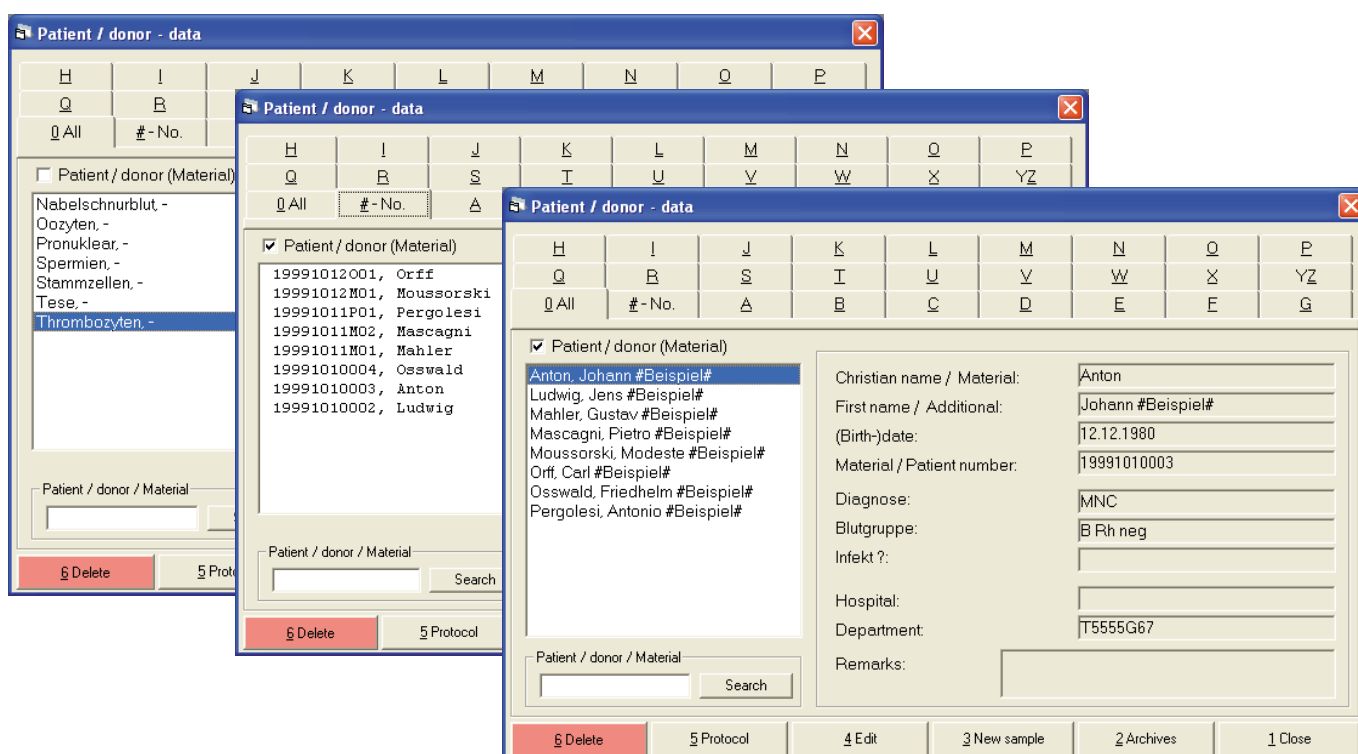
Patient / donor - data

| H | I | J | K | L | M | N | O | P |
|---|---|---|---|---|---|---|---|---|
| Q | R | | | | | | | |
| 0 All | # - No. | | | | | | | |

Patient / donor (Material)

Nabelschnurblut, -
Oozyten, -
Pronuklear, -
Spermien, -
Stammzellen, -
Tese, -
Thrombozyten, -

Patient / donor / Material

6 Delete
5 Proto

Patient / donor - data

| H | I | J | K | L | M | N | O | P |
|---|---|---|---|---|---|---|---|---|
| Q | R | S | T | U | V | W | X | YZ |
| 0 All | # - No. | A | | | | | | |

Patient / donor (Material)

19991012O01, Orff
19991012M01, Moussorski
19991011P01, Pergolesi
19991011M02, Mascagni
19991011M01, Mahler
19991010004, Osswald
19991010003, Anton
19991010002, Ludwig

Patient / donor / Material

Search

6 Delete
5 Protocol

Patient / donor - data

| H | I | J | K | L | M | N | O | P |
|---|---|---|---|---|---|---|---|---|
| Q | R | S | T | U | V | W | X | YZ |
| 0 All | # - No. | A | B | C | D | E | F | G |

Patient / donor (Material)

Anton, Johann #Beispiel#
Ludwig, Jens #Beispiel#
Mahler, Gustav #Beispiel#
Mascagni, Pietro #Beispiel#
Moussorski, Modeste #Beispiel#
Orff, Carl #Beispiel#
Osswald, Friedhelm #Beispiel#
Pergolesi, Antonio #Beispiel#

Christian name / Material: Anton
First name / Additional: Johann #Beispiel#
(Birth-)date: 12.12.1980
Material / Patient number: 19991010003
Diagnose: MNC
Blutgruppe: B Rh neg
Infekt ?:
Hospital:
Department: T5555G67
Remarks:

Patient / donor / Material

Search

6 Delete
5 Protocol
4 Edit
3 New sample
2 Archives
1 Close